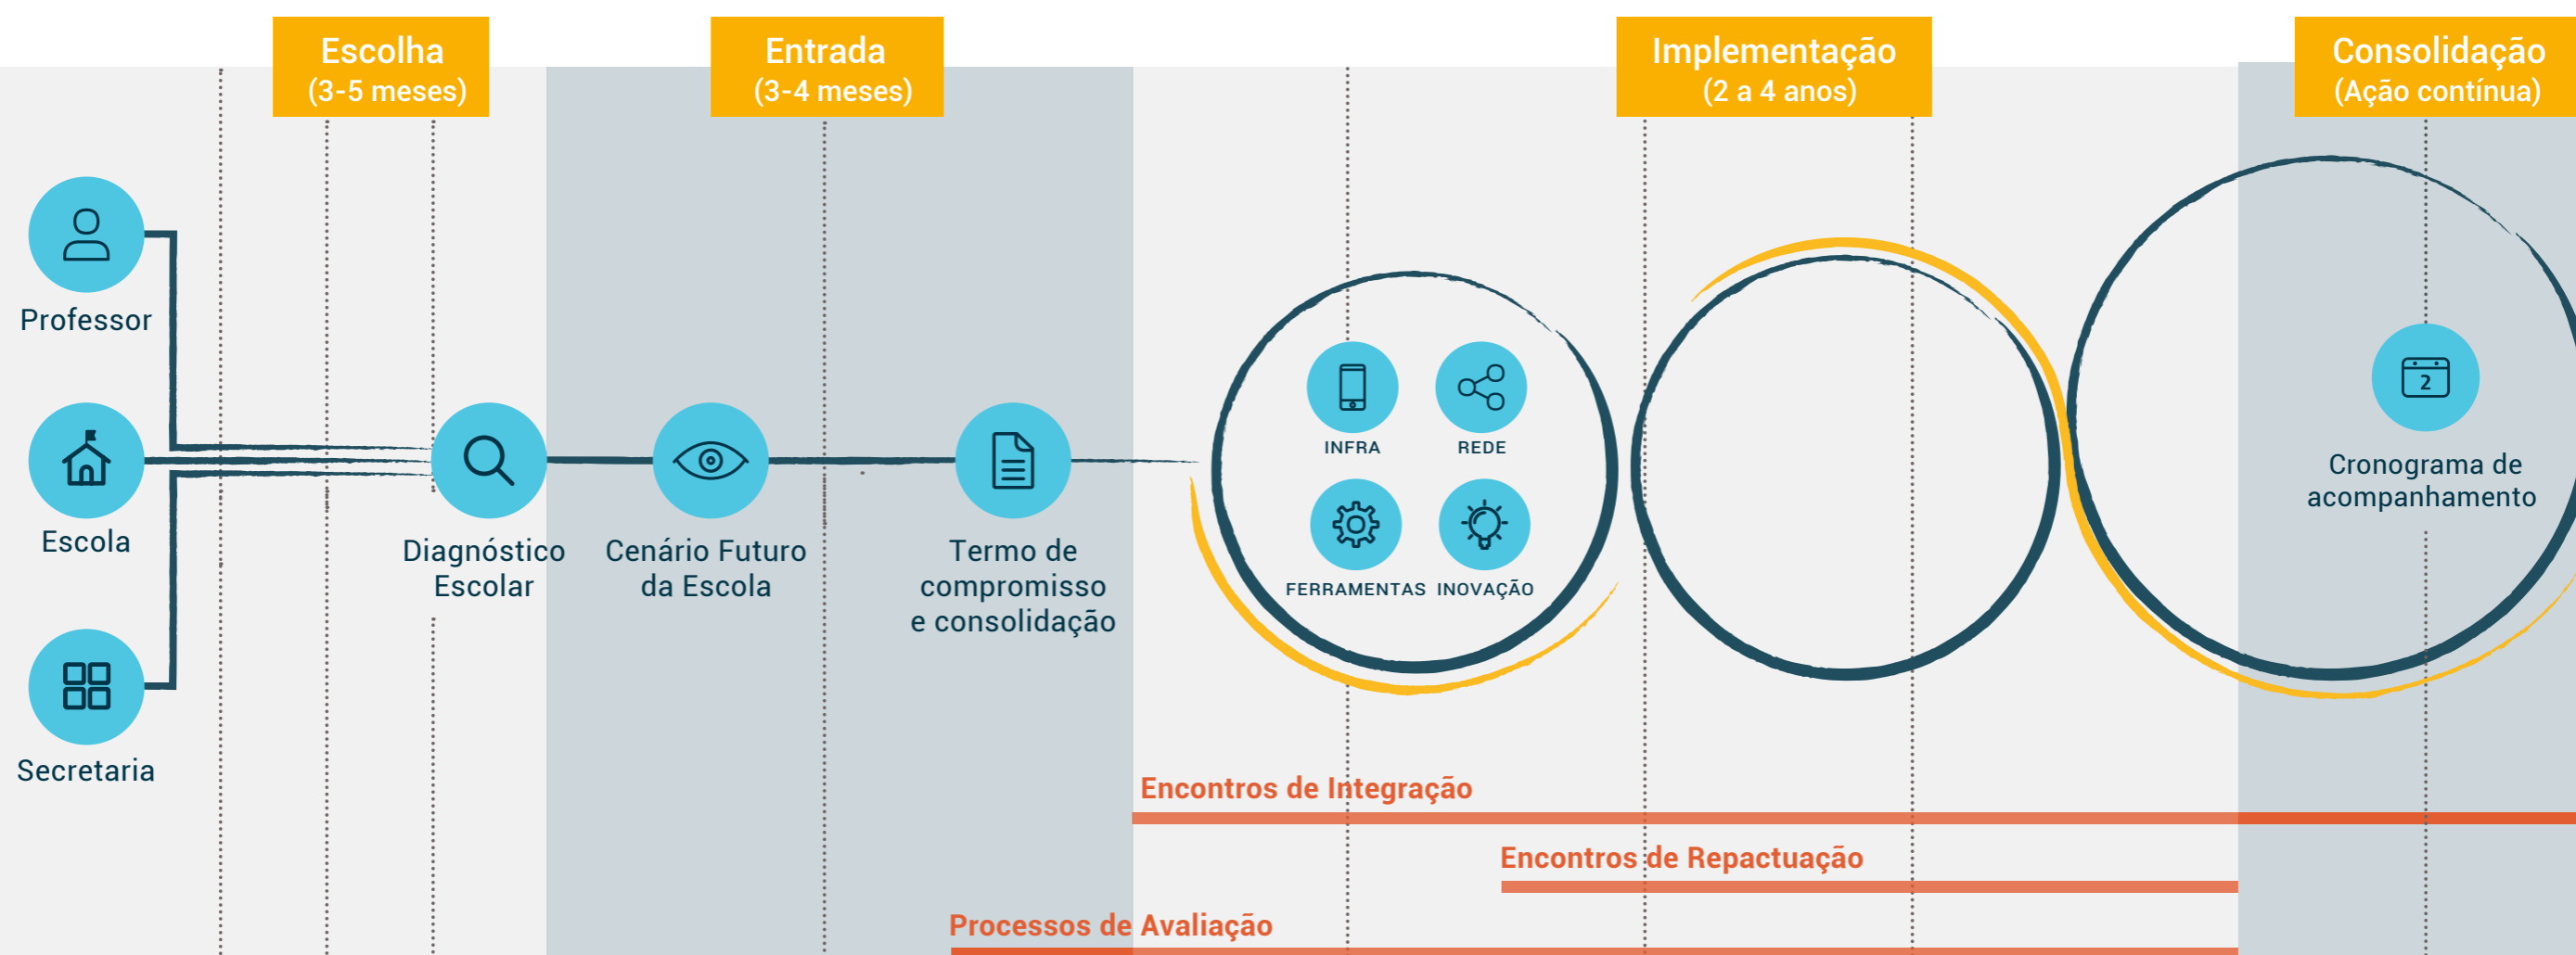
Escolha
(3-5 meses)

Entrada
(3-4 meses)

Implementação
(2 a 4 anos)

Consolidação
(Ação contínua)

Professor

Escola

Secretaria

Diagnóstico Escolar

Cenário Futuro da Escola

Termo de compromisso e consolidação

INFRA

REDE

FERRAMENTAS

INOVAÇÃO

2

Cronograma de acompanhamento

Encontros de Integração

Encontros de Repactuação

Processos de Avaliação